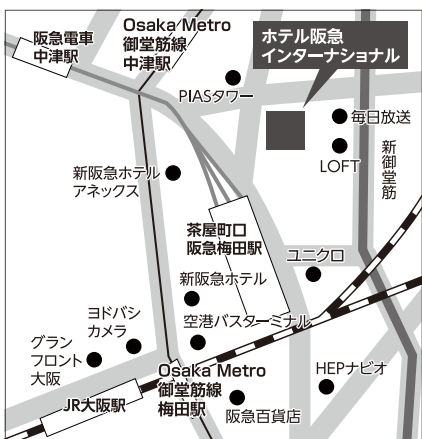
ホテル阪急インターナショナル

阪急電車
中津駅

Osaka Metro
御堂筋線
中津駅

PIASタワー

毎日放送

LOFT

新御堂筋

新阪急ホテルアネックス

茶屋町口
阪急梅田駅

ユニクロ

新阪急ホテル

ヨドバシカメラ

空港バスターミナル

グランフロント大阪

Osaka Metro
御堂筋線
梅田駅

HEPナビオ

JR大阪駅

阪急百貨店